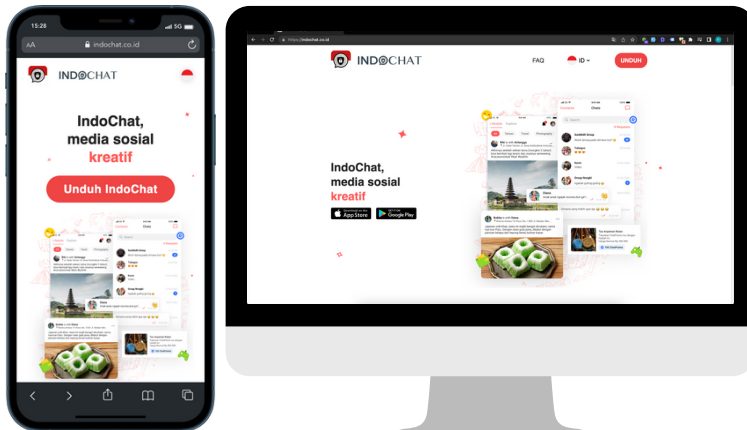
15:28

5G

AA

indochat.co.id

INDOCHAT

IndoChat, media sosial kreatif

Unduh IndoChat

https://indochat.co.id

INDOCHAT

FAQ

ID

UNDUH

IndoChat, media sosial kreatif

App Store

Google Play

Chats

Chats